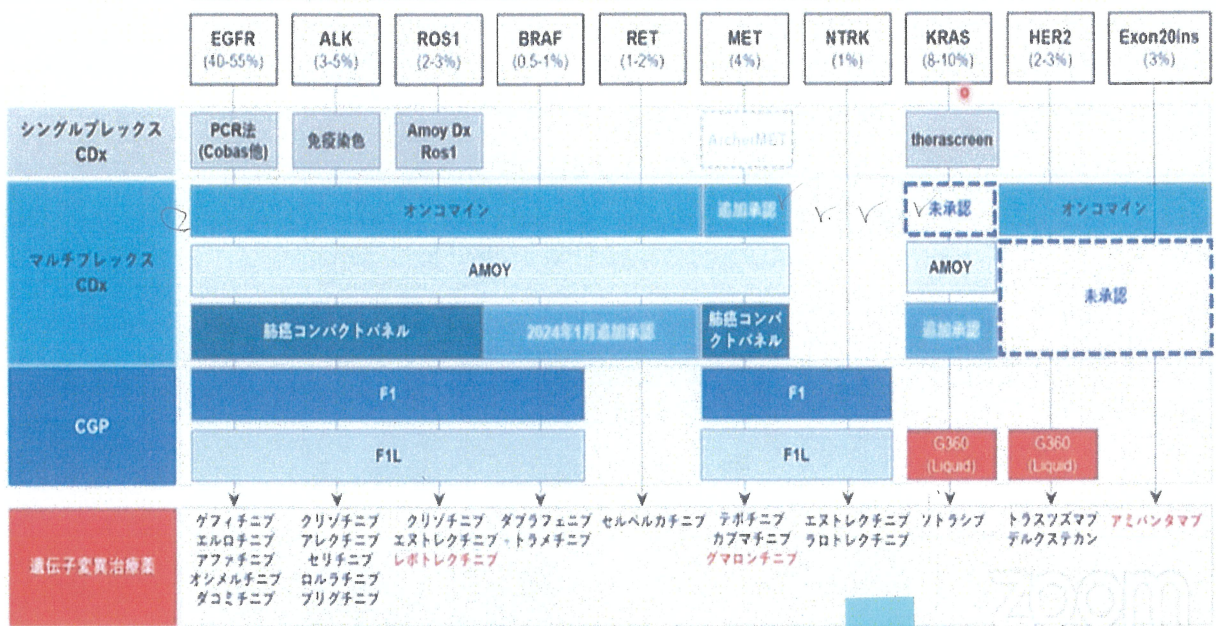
EGFR (40-55%)
ALK (3-5%)
ROS1 (2-3%)
BRAF (0.5-1%)
RET (1-2%)
MET (4%)
NTRK (1%)
KRAS (8-10%)
HER2 (2-3%)
Exon20ins (3%)

シングルプレックス CDx
PCR法 (Cobas他)
免疫染色
Amoy Dx Ros1
ArcherMET
therascreen

マルチプレックス CDx
オンコマイン
追加承認
未承認
オンコマイン
AMOY
AMOY
未承認
肺癌コンパクトパネル
2024年1月追加承認
肺癌コンパクトパネル
追加承認

CGP
F1
F1
F1L
F1L
G360 (Liquid)
G360 (Liquid)

遺伝子変異治療薬
ゲフィチニブ
エルロチニブ
アファチニブ
オシメルチニブ
ダコミチニブ
クリゾチニブ
アレクチニブ
セリチニブ
ロルラチニブ
ブリグチニブ
クリゾチニブ
エヌトレクチニブ
レポトレクチニブ
ダブラフェニブ
・トラメチニブ
セルペルカチニブ
テポチニブ
カプマチニブ
グマロンチニブ
エヌトレクチニブ
ラロトレクチニブ
ソトラシブ
トラスツズマブ
デルクステカン
アミバンタマブ

zoom